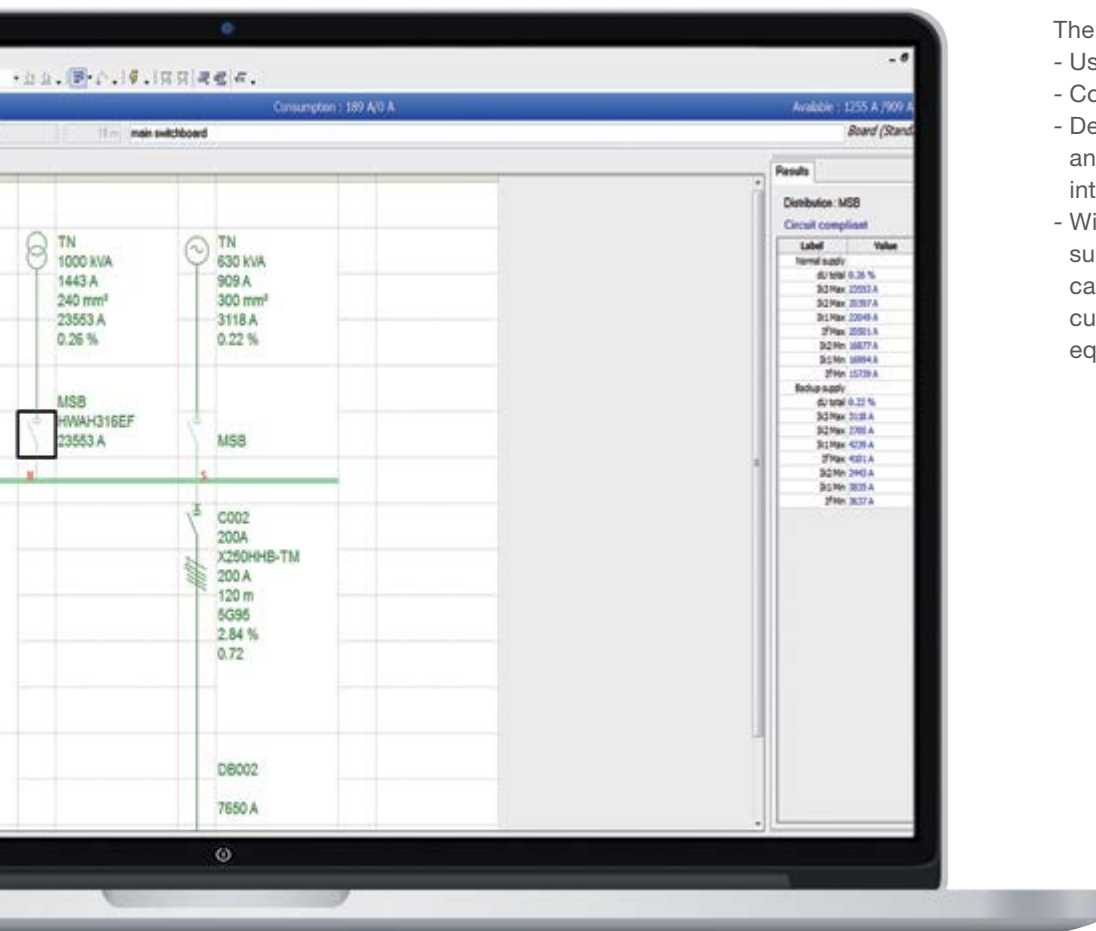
Consumption : 189 A/0 A
Available : 1255 A /909 A
main switchboard
Board (Stand

TN
1000 kVA
1443 A
240 mm²
23553 A
0.26 %

TN
630 kVA
909 A
300 mm²
3118 A
0.22 %

MSB
HWAH316EF
23553 A

MSB

C002
200A
X250HHB-TM
200 A
120 m
5G95
2.84 %
0.72

DB002

7650 A

Results
Distribution : MSB
Circuit compliant

| Label | Value |
|---|---|
| Normal supply | |
| dU total | 0.26 % |
| Ik3 Max | 23553 A |
| Ik2 Max | 20397 A |
| Ik1 Max | 22049 A |
| If Max | 20501 A |
| Ik2 Min | 16877 A |
| Ik1 Min | 16894 A |
| If Min | 15739 A |
| Backup supply | |
| dU total | 0.22 % |
| Ik3 Max | 3118 A |
| Ik2 Max | 2700 A |
| Ik1 Max | 4239 A |
| If Max | 4001 A |
| Ik2 Min | 2443 A |
| Ik1 Min | 3835 A |
| If Min | 3637 A |

The
- Us
- Co
- De
an
int
- Wi
su
ca
cu
eq